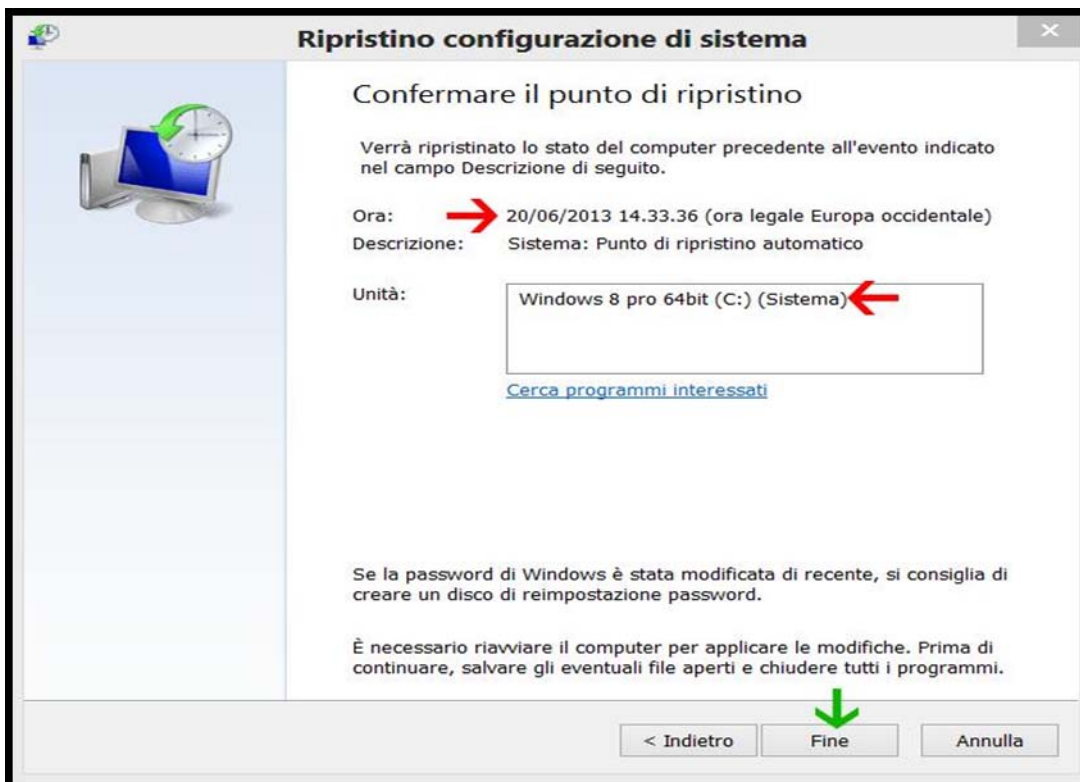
Ripristino configurazione di sistema

Confermare il punto di ripristino

Verrà ripristinato lo stato del computer precedente all'evento indicato nel campo Descrizione di seguito.

Ora: 20/06/2013 14.33.36 (ora legale Europa occidentale)
Descrizione: Sistema: Punto di ripristino automatico

Unità: Windows 8 pro 64bit (C:) (Sistema)

Cerca programmi interessati

Se la password di Windows è stata modificata di recente, si consiglia di creare un disco di reimpostazione password.

È necessario riavviare il computer per applicare le modifiche. Prima di continuare, salvare gli eventuali file aperti e chiudere tutti i programmi.

< Indietro
Fine
Annulla